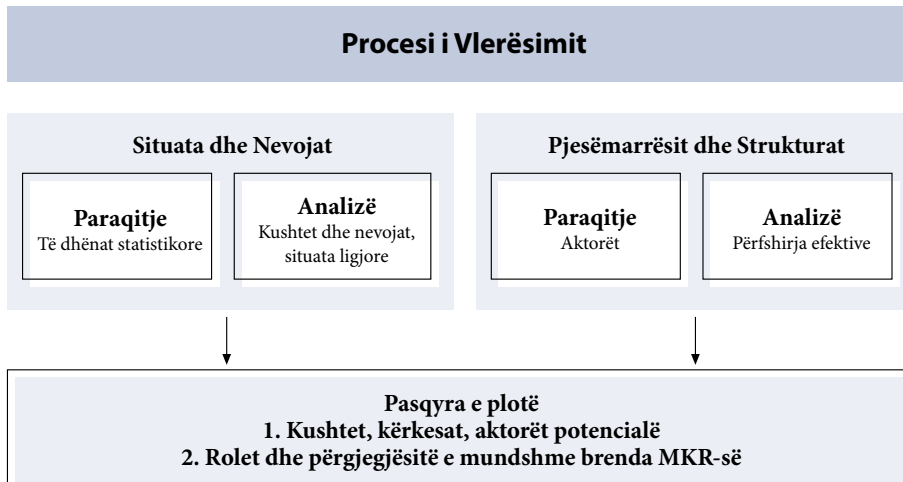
Procesi i Vlerësimit

Situata dhe Nevojat

Paraqitje
Të dhënat statistikore

Analizë
Kushtet dhe nevojat, situata ligjore

Pjesëmarrësit dhe Strukturat

Paraqitje
Aktorët

Analizë
Përfshirja efektive

Pasqyra e plotë
1. Kushtet, kërkesat, aktorët potencialë
2. Rolet dhe përgjegjësitë e mundshme brenda MKR-së